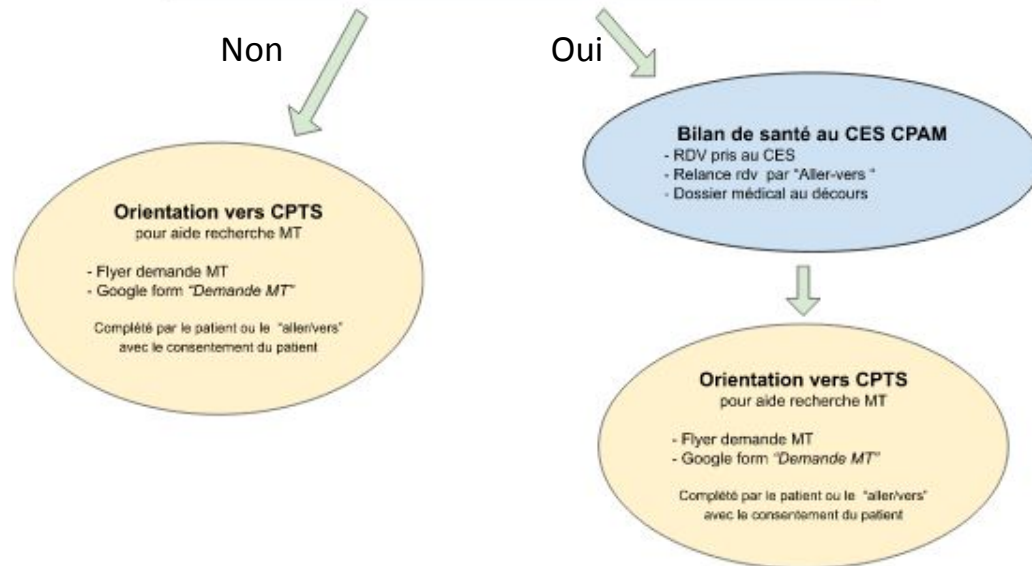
Non

Oui

Orientation vers CPTS
pour aide recherche MT

- Flyer demande MT
- Google form "Demande MT"

Complété par le patient ou le "aller/vers" avec le consentement du patient

Bilan de santé au CES CPAM
- RDV pris au CES
- Relance rdv par "Aller-vers "
- Dossier médical au décours

Orientation vers CPTS
pour aide recherche MT

- Flyer demande MT
- Google form "Demande MT"

Complété par le patient ou le "aller/vers" avec le consentement du patient